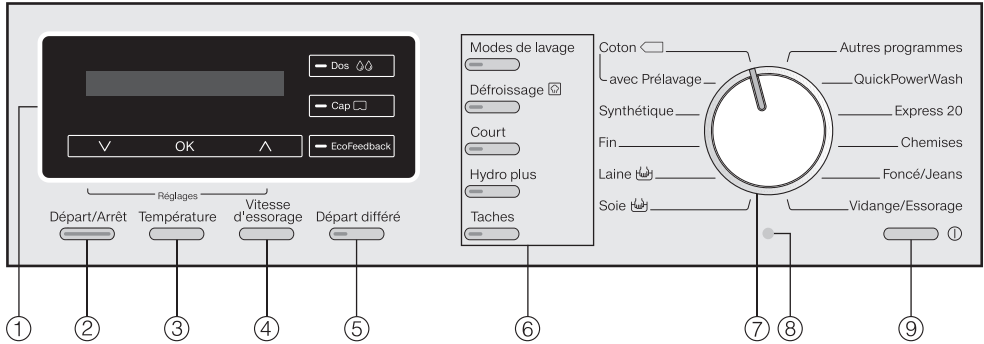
Dos

Cap

EcoFeedback

$\vee$ OK $\wedge$

Réglages

Départ/Arrêt

Température

Vitesse d'essorage

Départ différé

Modes de lavage

Défroissage

Court

Hydro plus

Taches

Coton

avec Prélavage

Synthétique

Fin

Laine

Soie

Autres programmes

QuickPowerWash

Express 20

Chemises

Foncé/Jeans

Vidange/Essorage

①

②

③

④

⑤

⑥

⑦

⑧

⑨